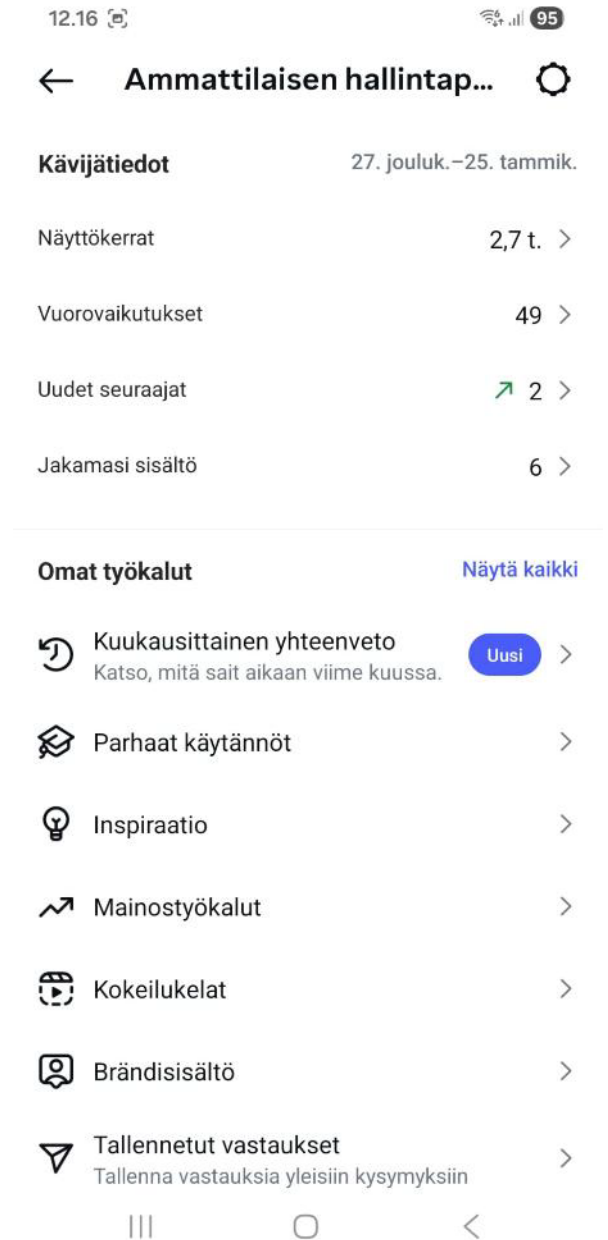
12.16

95

Ammattilaisen hallintap...

Kävijätiedot 27. jouluk.–25. tammik.

Näyttökerrat 2,7 t.

Vuorovaikutukset 49

Uudet seuraajat 2

Jakamasi sisältö 6

Omat työkalut Näytä kaikki

Kuukausittainen yhteenveto
Katso, mitä sait aikaan viime kuussa.
Uusi

Parhaat käytännöt

Inspiraatio

Mainostyökalut

Kokeilukelat

Brändisisältö

Tallennetut vastaukset
Tallenna vastauksia yleisiin kysymyksiin